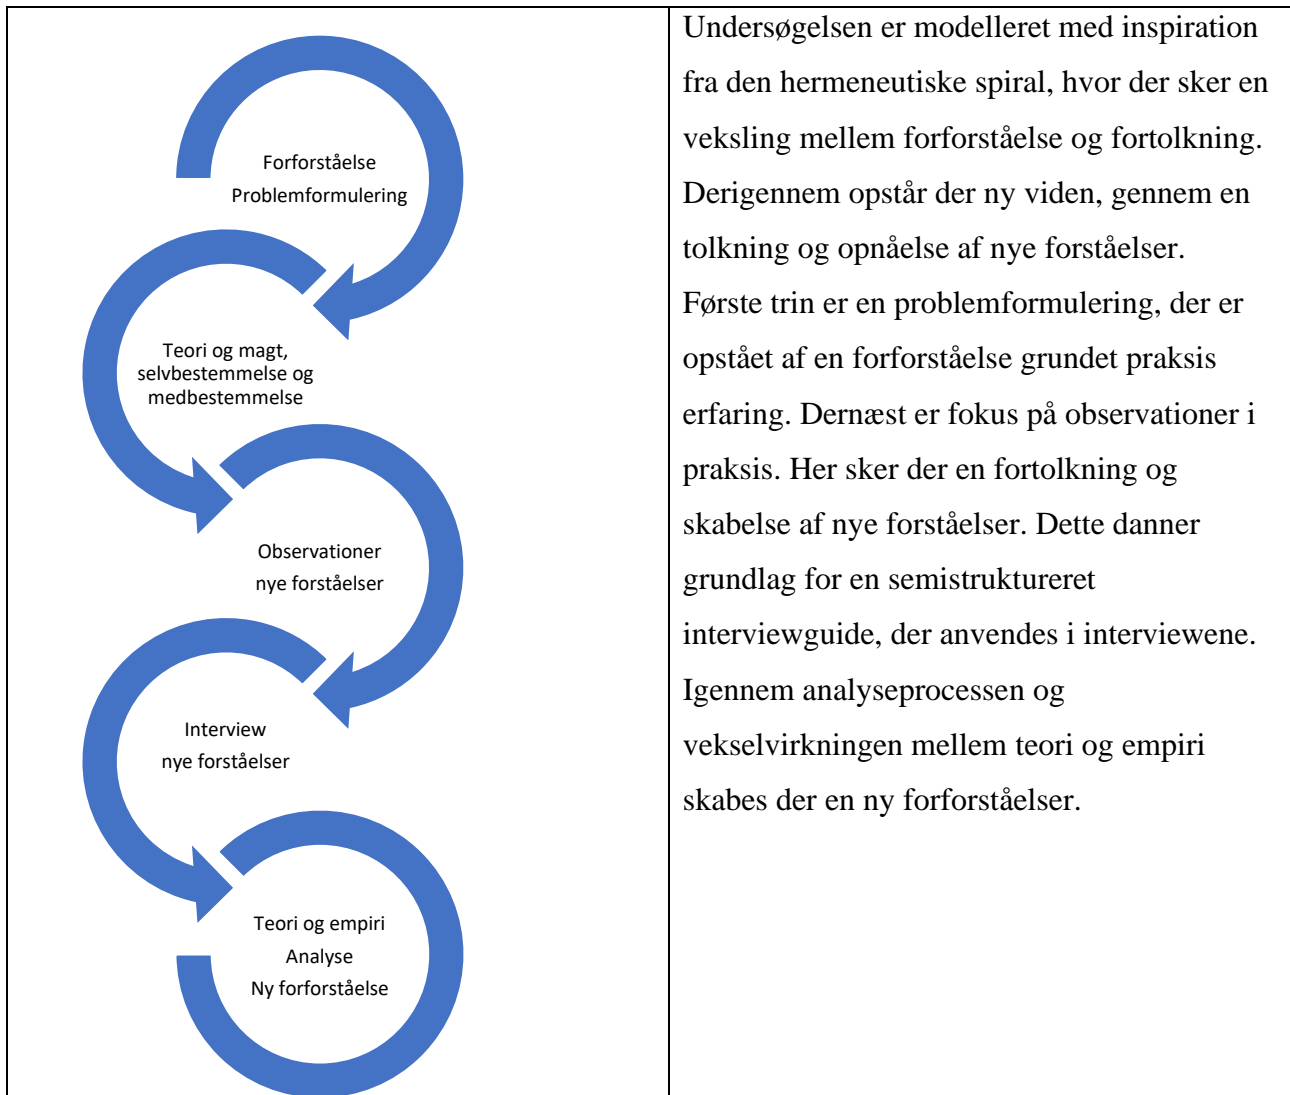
Forforståelse
Problemformulering

Teori og magt, selvbestemmelse og medbestemmelse

Observationer
nye forståelser

Interview
nye forståelser

Teori og empiri
Analyse
Ny forforståelse

Undersøgelsen er modelleret med inspiration fra den hermeneutiske spiral, hvor der sker en veksling mellem forforståelse og fortolkning. Derigennem opstår der ny viden, gennem en tolkning og opnåelse af nye forståelser. Første trin er en problemformulering, der er opstået af en forforståelse grundet praksis erfaring. Dernæst er fokus på observationer i praksis. Her sker der en fortolkning og skabelse af nye forståelser. Dette danner grundlag for en semistruktureret interviewguide, der anvendes i interviewene. Igennem analyseprocessen og vekselvirkningen mellem teori og empiri skabes der en ny forforståelser.